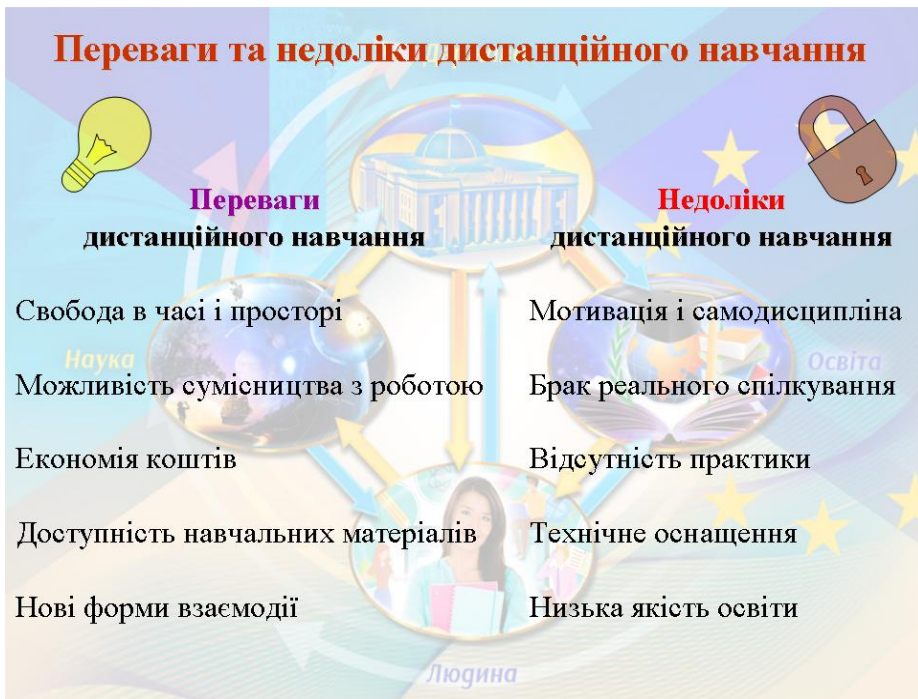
Переваги та недоліки дистанційного навчання

Переваги
дистанційного навчання

Свобода в часі і просторі

Можливість сумісництва з роботою

Економія коштів

Доступність навчальних матеріалів

Нові форми взаємодії

Недоліки
дистанційного навчання

Мотивація і самодисципліна

Брак реального спілкування

Відсутність практики

Технічне оснащення

Низька якість освіти

Наука

Освіта

Людина